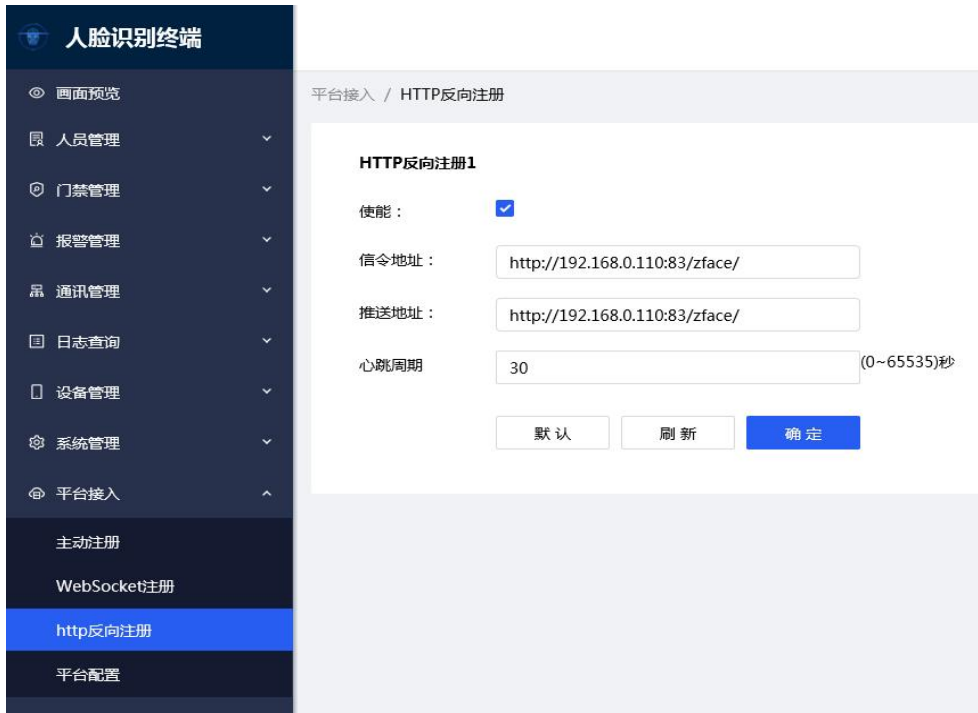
人脸识别终端

画面预览
人员管理
门禁管理
报警管理
通讯管理
日志查询
设备管理
系统管理
平台接入
主动注册
WebSocket注册
http反向注册
平台配置

平台接入 / HTTP反向注册

HTTP反向注册1

使能：

信令地址： http://192.168.0.110:83/zface/

推送地址： http://192.168.0.110:83/zface/

心跳周期 30 (0~65535)秒

默认 刷新 确定